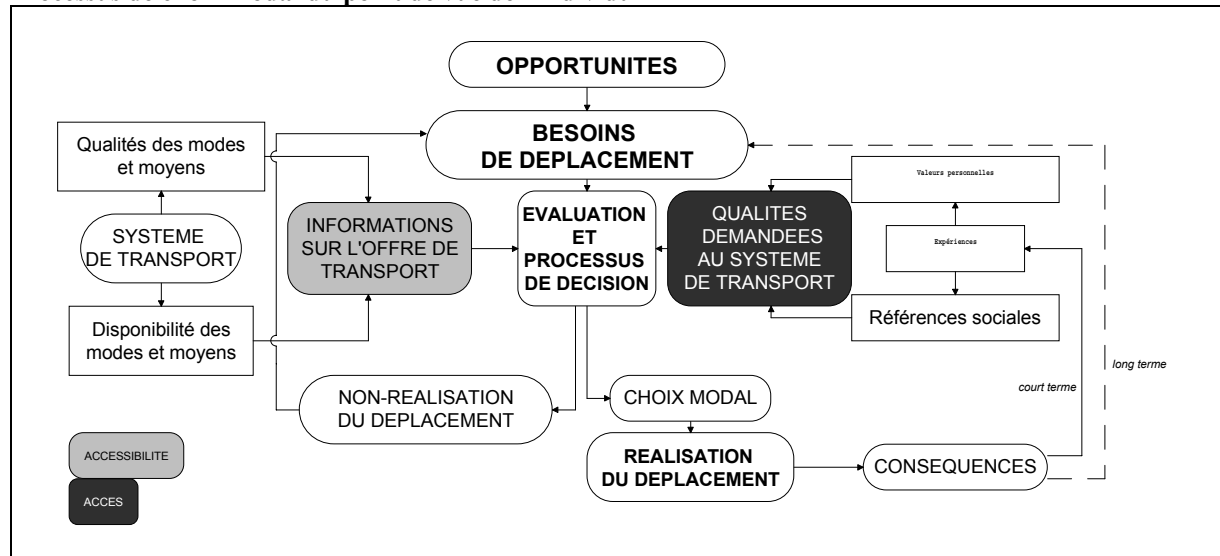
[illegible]

OPPORTUNITES

BESOINS DE DEPLACEMENT

Qualités des modes et moyens

SYSTEME DE TRANSPORT

Disponibilité des modes et moyens

INFORMATIONS SUR L'OFFRE DE TRANSPORT

EVALUATION ET PROCESSUS DE DECISION

QUALITES DEMANDEES AU SYSTEME DE TRANSPORT

Valeurs personnelles

Expériences

Références sociales

NON-REALISATION DU DEPLACEMENT

CHOIX MODAL

REALISATION DU DEPLACEMENT

CONSEQUENCES

court terme

long terme

ACCESSIBILITE

ACCES